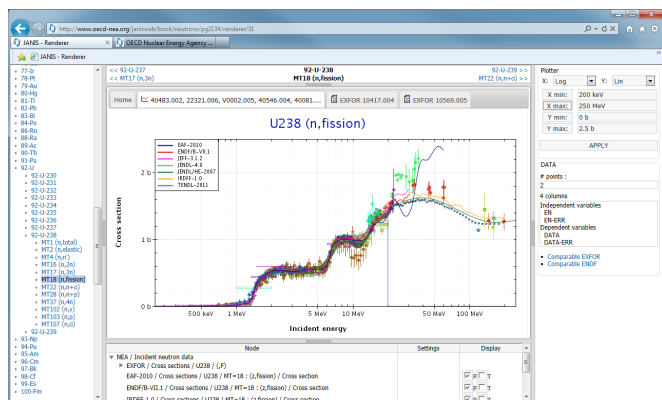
http://www.oecd-nea.org/janisweb/book/neutrons/pg2134/renderer/31

JANIS - Renderer

OECD Nuclear Energy Agency ...

JANIS - Renderer

77-Ir
78-Pt
79-Au
80-Hg
81-Tl
82-Pb
83-Bi
84-Po
85-At
86-Rn
88-Ra
89-Ac
90-Th
91-Pa
92-U
92-U-230
92-U-231
92-U-232
92-U-233
92-U-234
92-U-235
92-U-236
92-U-237
92-U-238
MT1 (n,total)
MT2 (n,elastic)
MT4 (n,n')
MT16 (n,2n)
MT17 (n,3n)
MT18 (n,fission)
MT22 (n,n+α)
MT28 (n,n+p)
MT37 (n,4n)
MT102 (n,γ)
MT103 (n,p)
MT107 (n,α)
92-U-239
93-Np
94-Pu
95-Am
96-Cm
97-Bk
98-Cf
99-Es
100-Fm

<< 92-U-237
<< MT17 (n,3n)
92-U-238
MT18 (n,fission)
92-U-239 >>
MT22 (n,n+α) >>

Home
40483.002, 22321.006, V0002.005, 40546.004, 40081....
EXFOR 10417.004
EXFOR 10569.005

U238 (n,fission)

EAF-2010
ENDF/B-VII.1
JEFF-3.1.2
JENDL-4.0
JENDL/HE-2007
IRDFF-1.0
TENDL-2011

Cross section
2 b
1 b
0 b
500 keV
1 MeV
5 MeV
10 MeV
50 MeV
100 MeV
Incident energy

Plotter
X: Log
Y: Lin
X min: 200 keV
X max: 250 MeV
Y min: 0 b
Y max: 2.5 b
APPLY

DATA
# points :
2
4 columns
Independent variables
EN
EN-ERR
Dependent variables
DATA
DATA-ERR

Comparable EXFOR
Comparable ENDF

Node
Settings
Display
NEA / Incident neutron data
EXFOR / Cross sections / U238 / (,F)
EAF-2010 / Cross sections / U238 / MT=18 : (z,fission) / Cross section
ENDF/B-VII.1 / Cross sections / U238 / MT=18 : (z,fission) / Cross section
IRDFF-1.0 / Cross sections / U238 / MT=18 : (z,fission) / Cross section